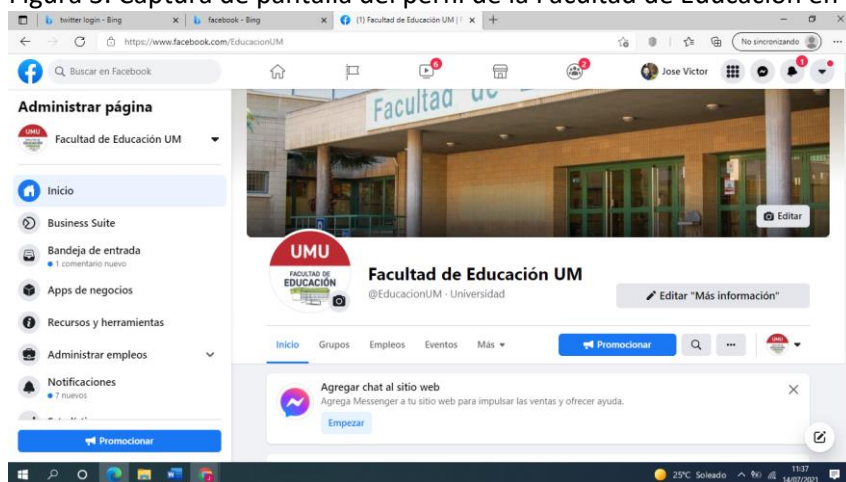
Figura 5. Captura de pantalla del perfil de la Facultad de Educación en

twitter login - Bing
facebook - Bing
(1) Facultad de Educación UM | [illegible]
https://www.facebook.com/EducacionUM
No sincronizando
Buscar en Facebook
6
2
Jose Victor
1

Administrar página
Facultad de Educación UM
Inicio
Business Suite
Bandeja de entrada
• 1 comentario nuevo
Apps de negocios
Recursos y herramientas
Administrar empleos
Notificaciones
• 7 nuevos
Promocionar

Facultad de
Editar
UMU
FACULTAD DE EDUCACIÓN
Facultad de Educación UM
@EducacionUM · Universidad
Editar "Más información"
Inicio
Grupos
Empleos
Eventos
Más
Promocionar
Agregar chat al sitio web
Agrega Messenger a tu sitio web para impulsar las ventas y ofrecer ayuda.
Empezar

25°C Soleado
11:37
14/07/2021